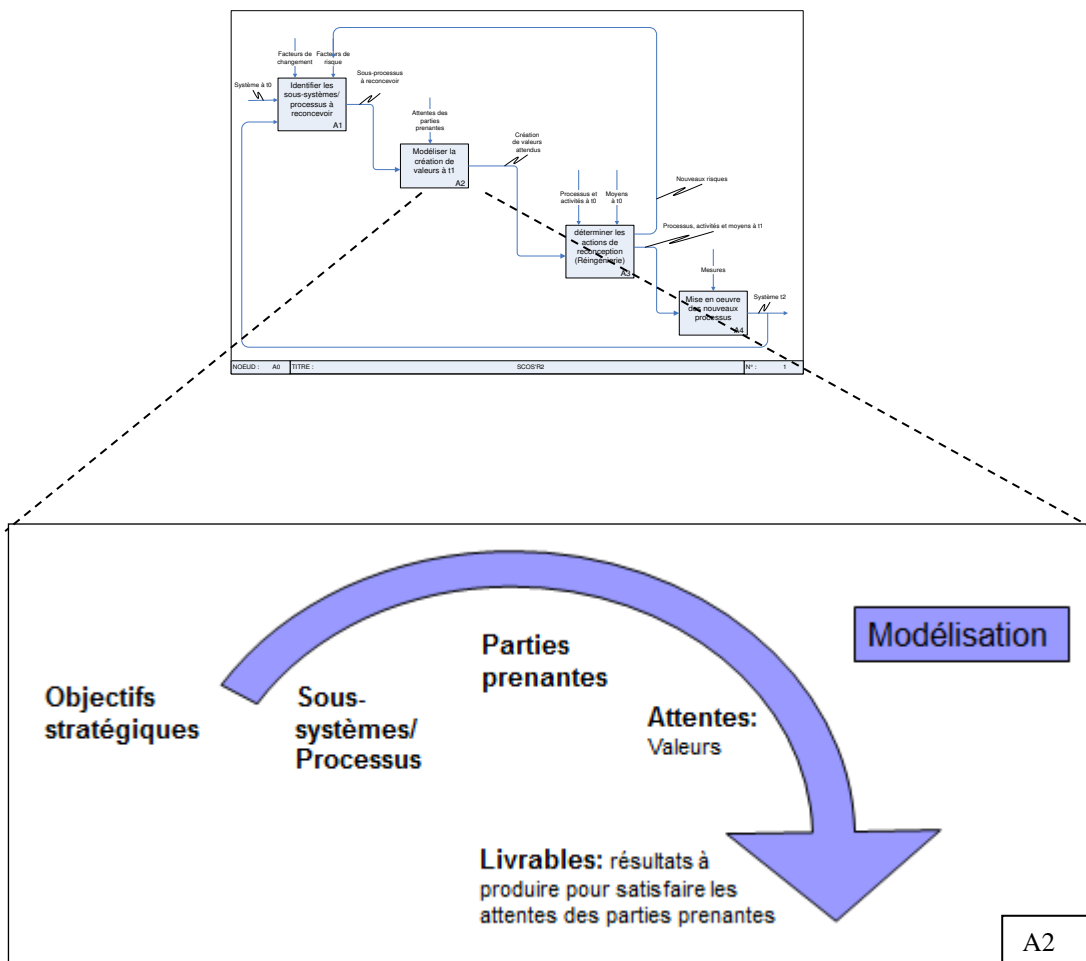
Facteurs de changement

Facteurs de risque

Système à t0

Identifier les sous-systèmes/ processus à reconcevoir

A1

Sous-processus à reconcevoir

Attentes des parties prenantes

Modéliser la création de valeurs à t1

A2

Création de valeurs attendus

Processus et activités à t0

Moyens à t0

Nouveaux risques

déterminer les actions de reconception (Réingénierie)

A3

Processus, activités et moyens à t1

Mesures

Mise en oeuvre des nouveaux processus

A4

Système t2

NOEUD : A0 TITRE : SCOS'R2 N° : 1

Objectifs stratégiques

Sous-systèmes/ Processus

Parties prenantes

Attentes: Valeurs

Modélisation

Livrables: résultats à produire pour satisfaire les attentes des parties prenantes

A2